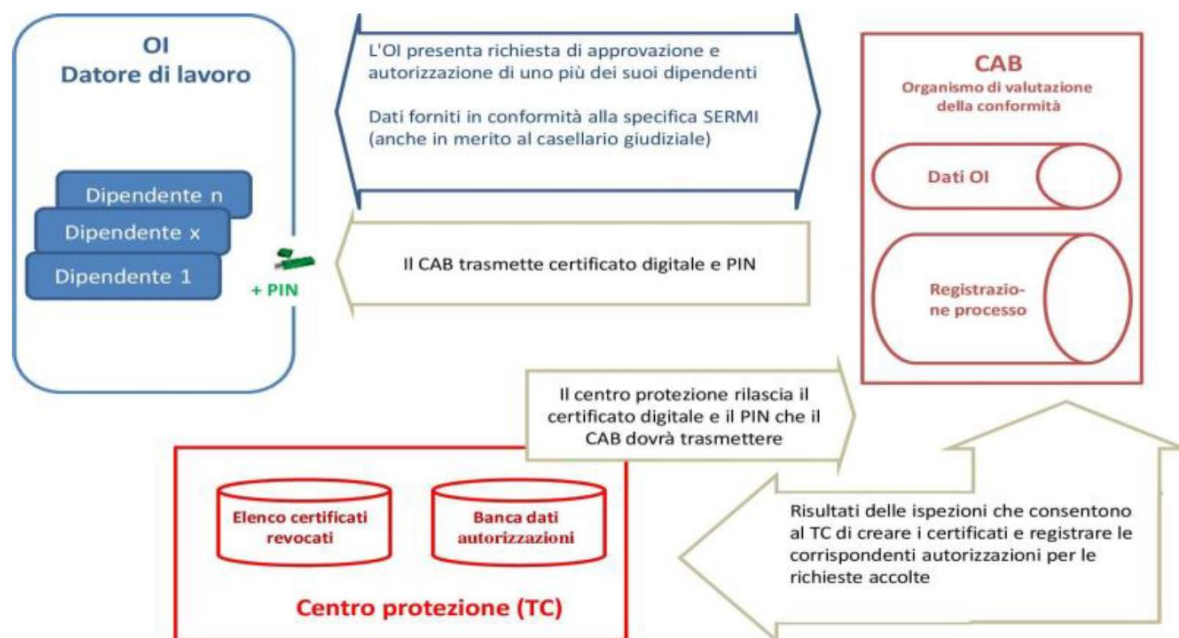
OI
Datore di lavoro

Dipendente n
Dipendente x
Dipendente 1

+ PIN

L'OI presenta richiesta di approvazione e autorizzazione di uno più dei suoi dipendenti

Dati forniti in conformità alla specifica SERMI (anche in merito al casellario giudiziale)

Il CAB trasmette certificato digitale e PIN

CAB
Organismo di valutazione della conformità

Dati OI

Registrazione processo

Il centro protezione rilascia il certificato digitale e il PIN che il CAB dovrà trasmettere

Elenco certificati revocati

Banca dati autorizzazioni

Centro protezione (TC)

Risultati delle ispezioni che consentono al TC di creare i certificati e registrare le corrispondenti autorizzazioni per le richieste accolte